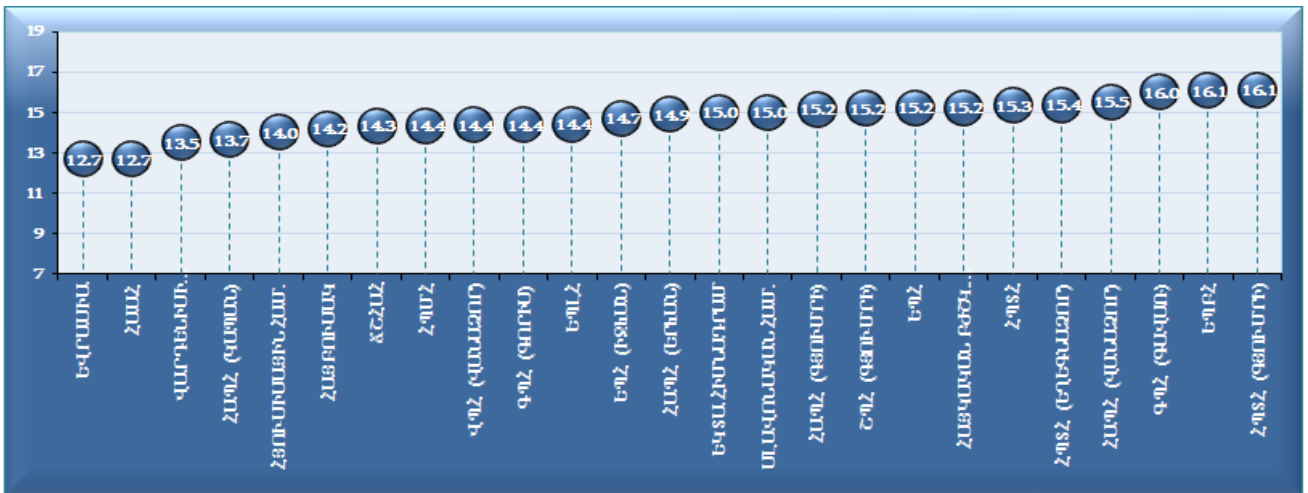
19
17
15
13
11
9
7

12.7
12.7
13.5
13.7
14.0
14.2
14.3
14.4
14.4
14.4
14.4
14.7
14.9
15.0
15.0
15.2
15.2
15.2
15.2
15.3
15.4
15.5
16.0
16.1
16.1

ԵՎՐԱՈՒՆ
ՀԱԱՀ
ԿԱՊԻՏԱԼԲԱՆԿ
ՀԱՊՀ (Վանաձոր)
ՀՅՈՒՍԻՍԱՅԻՆ ՀԱՄ.
ՀԱՑԹՈՒՆ
ՀՀՇՀ
ՀՊՄՀ
ԿՊՀ (Վանաձոր)
ԳՊՀ (Գորիս)
ԵՊՀ
ԵՊՀ (Իջևան)
ՀԱՊՀ (Գյումրի)
ԵՊՏՊՎԱՀԱՍՄԱՐԱՆ
ՄԽԻԹԱՐ ԳՈՇ ՀԱՄ.
ՀԱՊՀ (Կապան)
ԵՊՀ (Կապան)
ԵՊՀ
ՀԱՅԿԱԿԱՆ ԲԺՇԿ.
ՀՊՏՀ
ՀՊՏՀ (Եղեգնաձոր)
ՀԱՊՀ (Վանաձոր)
ԳՊՀ (Գավառ)
ԵՊԲՀ
ՀՊՏՀ (Կապան)